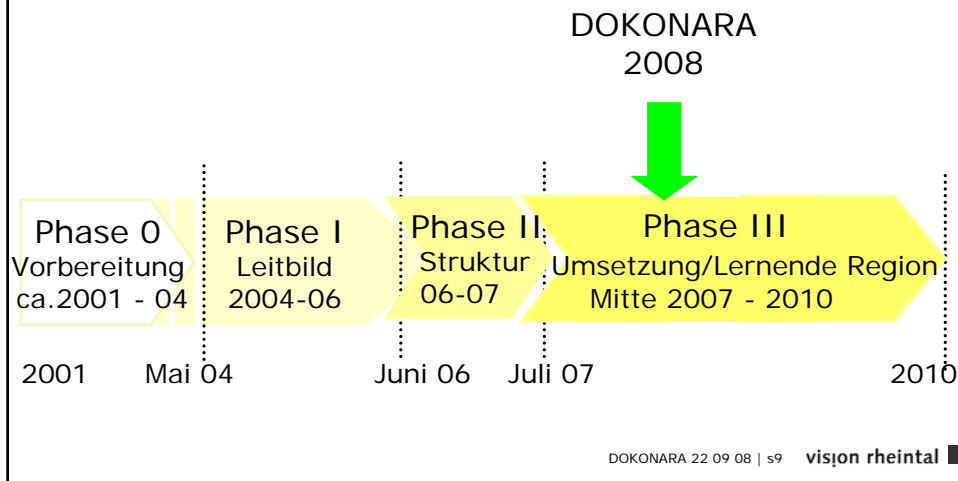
DOKONARA
2008

Phase 0
Vorbereitung
ca.2001 - 04

Phase I
Leitbild
2004-06

Phase II
Struktur
06-07

Phase III
Umsetzung/Lernende Region
Mitte 2007 - 2010

2001 Mai 04 Juni 06 Juli 07 2010

DOKONARA 22 09 08 | s9 vision rheintal